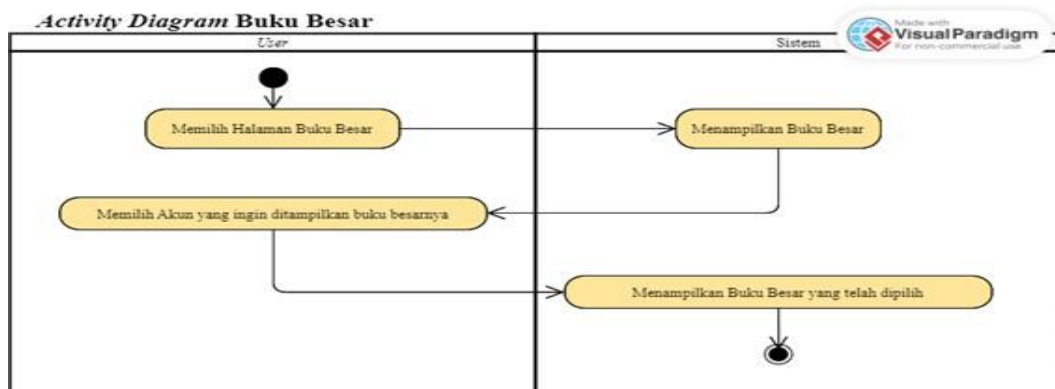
*Activity Diagram* **Buku Besar**

User

Sistem

Made with Visual Paradigm For non-commercial use

Memilih Halaman Buku Besar

Menampilkan Buku Besar

Memilih Akun yang ingin ditampilkan buku besarnya

Menampilkan Buku Besar yang telah dipilih